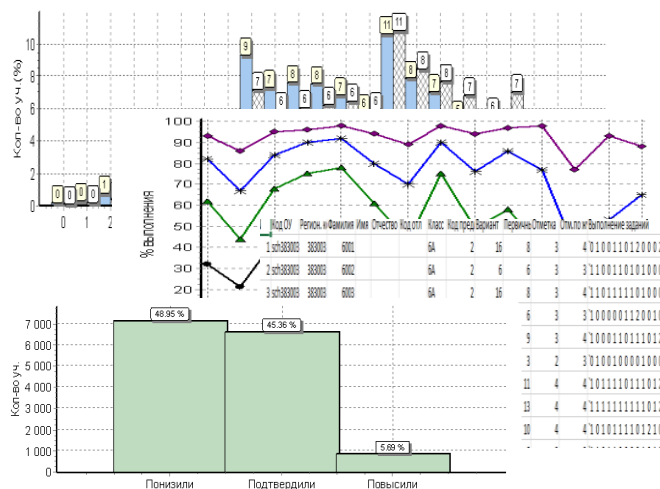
Кол-во уч. (%)
10
8
6
4
2
0
0 1 2
9 7 7 6 8 6 8 6 7 6 6 6 11 11 8 6 8 7 5 7 6 7
0 0 0 0 1

% Выполнения
100
90
80
70
60
50
40
30
20

| | Код ОУ | Регион. к | Фамилия | Имя | Отчество | Код отл | Класс | Код пред | Вариант | Первичны | Отметка | Отл. по ит | Выполнение заданий |
|---|---|---|---|---|---|---|---|---|---|---|---|---|---|
| 1 | sch383003 | 383003 | 6001 | | | | 6А | | 2 | 16 | 8 | 3 | 4'0100111012000 |
| 2 | sch383003 | 383003 | 6002 | | | | 6А | | 2 | 6 | 6 | 3 | 3'1100110101000 |
| 3 | sch383003 | 383003 | 6003 | | | | 6А | | 2 | 16 | 8 | 3 | 4'1011111101000 |
| | | | | | | | | | | | 6 | 3 | 3'1000011200100 |
| | | | | | | | | | | | 9 | 3 | 4'0100111101012 |
| | | | | | | | | | | | 3 | 2 | 3'0100100001000 |
| | | | | | | | | | | | 11 | 4 | 4'0111110111012 |
| | | | | | | | | | | | 13 | 4 | 4'1111111111012 |
| | | | | | | | | | | | 10 | 4 | 4'1010111101200 |

Кол-во уч.
7 000
6 000
5 000
4 000
3 000
2 000
1 000
0
48.95 %
45.36 %
5.69 %
Понизили
Подтвердили
Повысили